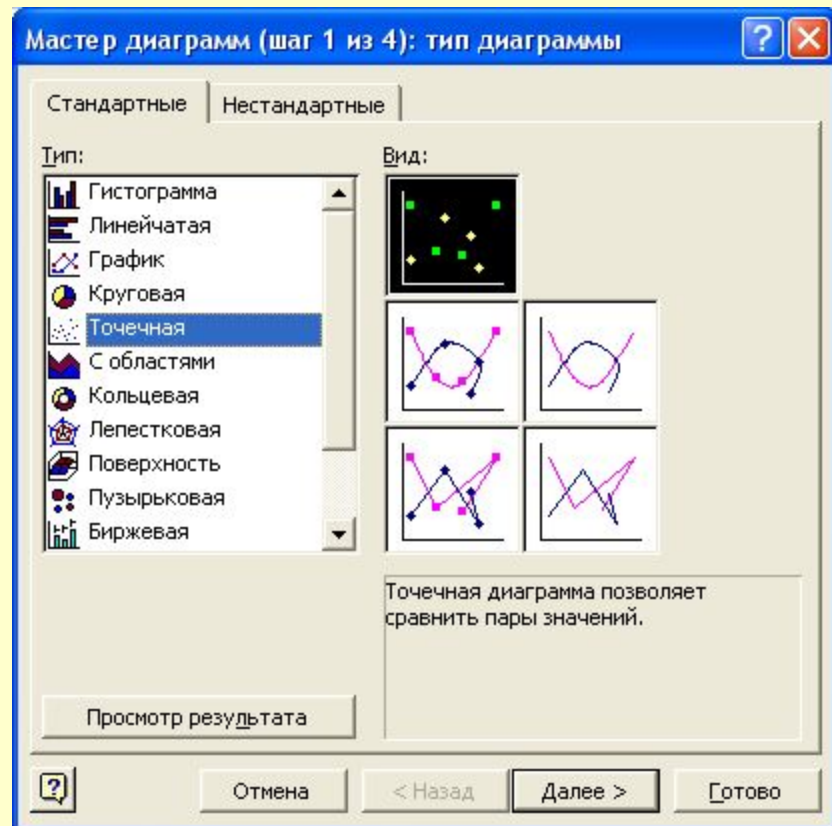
Мастер диаграмм (шаг 1 из 4): тип диаграммы

Стандартные
Нестандартные

Тип:
Гистограмма
Линейчатая
График
Круговая
Точечная
С областями
Кольцевая
Лепестковая
Поверхность
Пузырьковая
Биржевая

Вид:

Точечная диаграмма позволяет сравнить пары значений.

Просмотр результата

Отмена
< Назад
Далее >
Готово